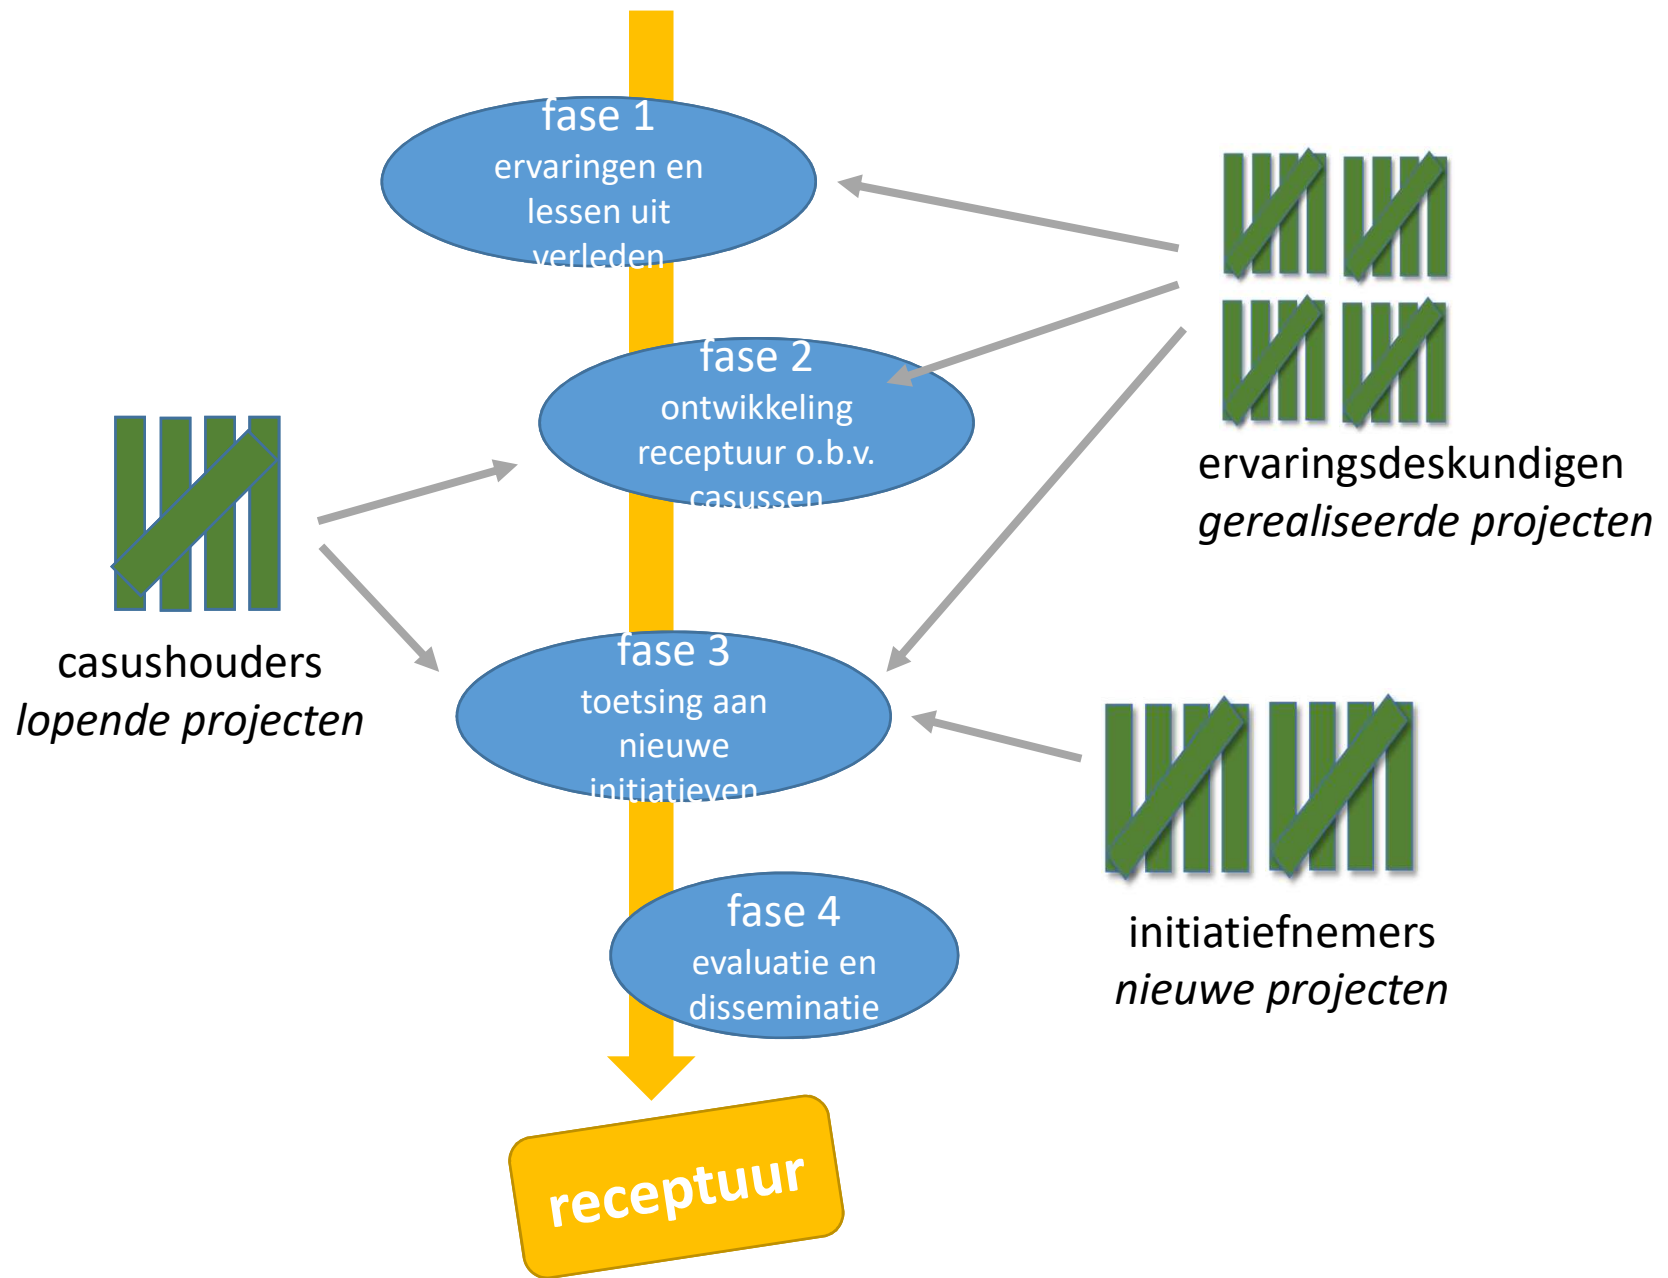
fase 1
ervaringen en lessen uit verleden

fase 2
ontwikkeling receptuur o.b.v. casussen

fase 3
toetsing aan nieuwe initiatieven

fase 4
evaluatie en disseminatie

receptuur

casushouders
*lopende projecten*

ervaringsdeskundigen
*gerealiseerde projecten*

initiatiefnemers
*nieuwe projecten*